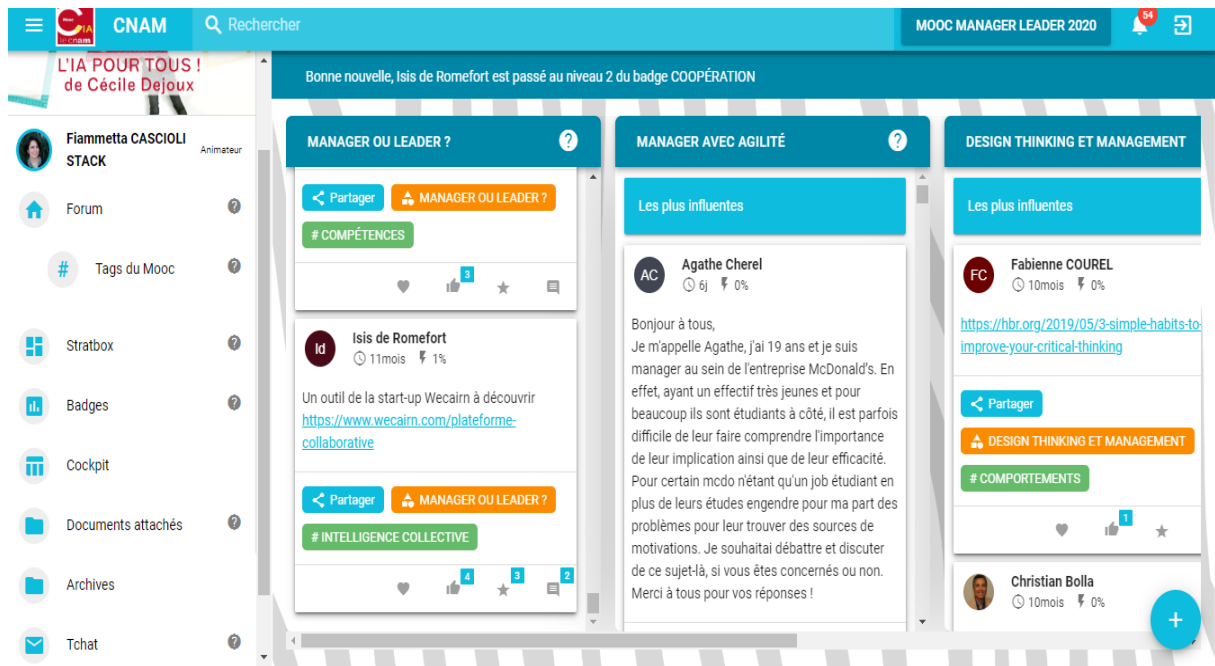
Mooc IA le cnam CNAM Rechercher MOOC MANAGER LEADER 2020 54

L'IA POUR TOUS ! de Cécile Dejoux

Fiammetta CASCIOLI STACK Animateur

Forum ?

Tags du Mooc ?

Stratbox ?

Badges ?

Cockpit

Documents attachés ?

Archives

Tchat ?

Bonne nouvelle, Isis de Romefort est passé au niveau 2 du badge COOPÉRATION

MANAGER OU LEADER ? ?

Partager MANAGER OU LEADER ?

# COMPÉTENCES

3

Id Isis de Romefort
11mois 1%

Un outil de la start-up Wecairn à découvrir https://www.wecairn.com/plateforme-collaborative

Partager MANAGER OU LEADER ?

# INTELLIGENCE COLLECTIVE

4 3 2

MANAGER AVEC AGILITÉ ?

Les plus influentes

AC Agathe Cherel
6j 0%

Bonjour à tous,
Je m'appelle Agathe, j'ai 19 ans et je suis manager au sein de l'entreprise McDonald's. En effet, ayant un effectif très jeunes et pour beaucoup ils sont étudiants à côté, il est parfois difficile de leur faire comprendre l'importance de leur implication ainsi que de leur efficacité. Pour certain mcdo n'étant qu'un job étudiant en plus de leurs études engendre pour ma part des problèmes pour leur trouver des sources de motivations. Je souhaitai débattre et discuter de ce sujet-là, si vous êtes concernés ou non. Merci à tous pour vos réponses !

DESIGN THINKING ET MANAGEMENT

Les plus influentes

FC Fabienne COUREL
10mois 0%

https://hbr.org/2019/05/3-simple-habits-to-improve-your-critical-thinking

Partager

DESIGN THINKING ET MANAGEMENT

# COMPORTEMENTS

1

Christian Bolla
10mois 0%

+